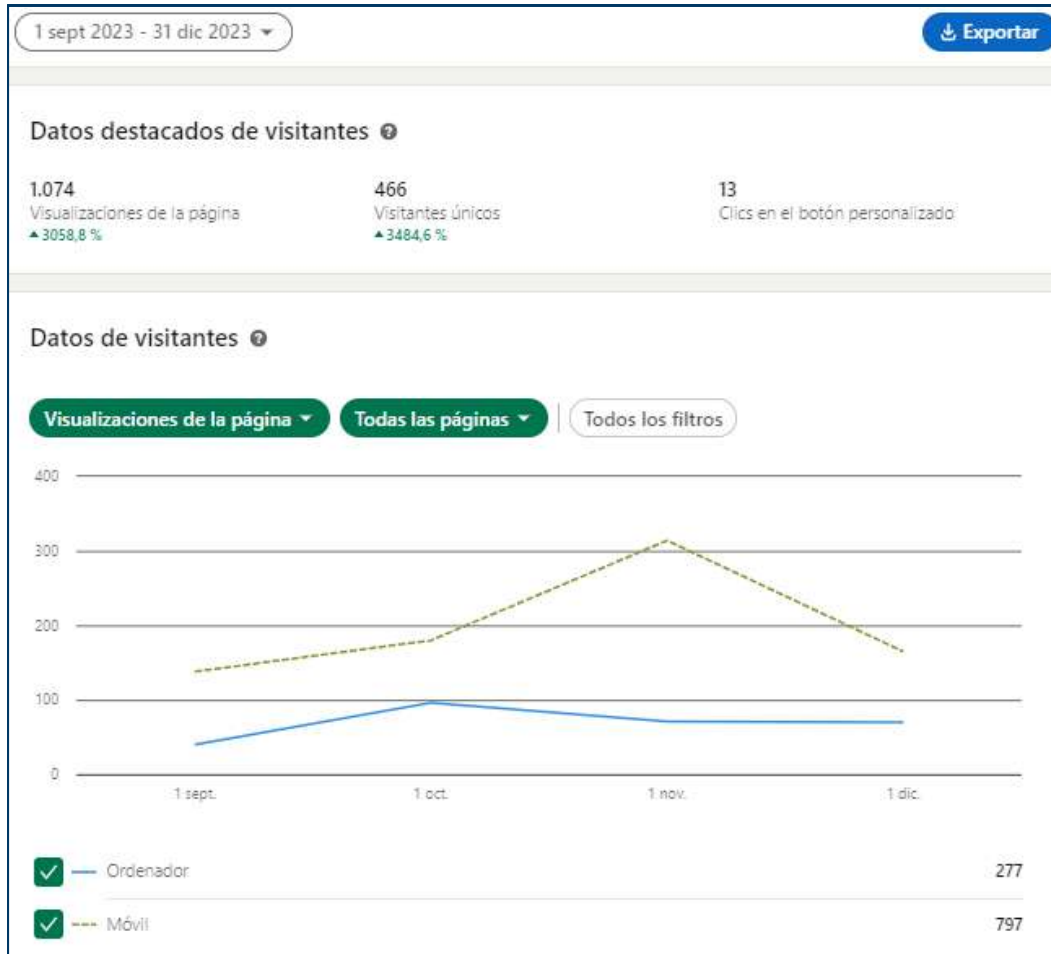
1 sept 2023 - 31 dic 2023

Exportar

Datos destacados de visitantes

1.074
Visualizaciones de la página
▲3058,8 %

466
Visitantes únicos
▲3484,6 %

13
Clics en el botón personalizado

Datos de visitantes

Visualizaciones de la página

Todas las páginas

Todos los filtros

400
300
200
100
0

1 sept.
1 oct.
1 nov.
1 dic.

Ordenador 277

Móvil 797